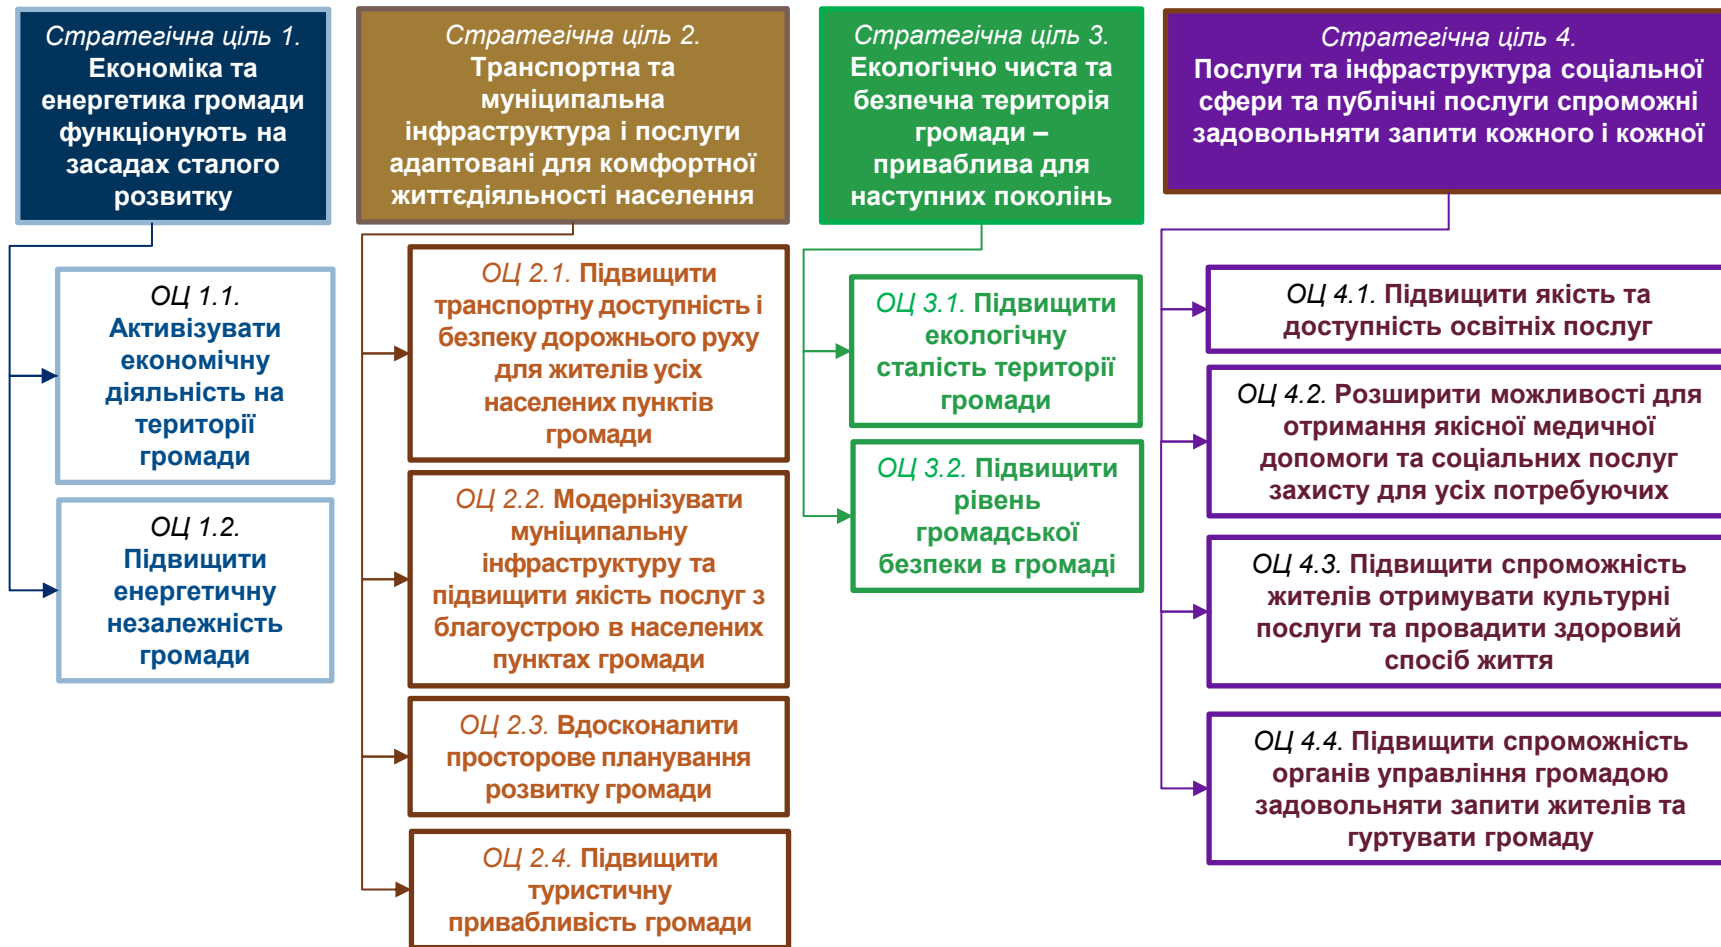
Стратегічна ціль 1. Економіка та енергетика громади функціонують на засадах сталого розвитку

ОЦ 1.1. Активізувати економічну діяльність на території громади

ОЦ 1.2. Підвищити енергетичну незалежність громади

Стратегічна ціль 2. Транспортна та муніципальна інфраструктура і послуги адаптовані для комфортної життєдіяльності населення

ОЦ 2.1. Підвищити транспортну доступність і безпеку дорожнього руху для жителів усіх населених пунктів громади

ОЦ 2.2. Модернізувати муніципальну інфраструктуру та підвищити якість послуг з благоустрою в населених пунктах громади

ОЦ 2.3. Вдосконалити просторове планування розвитку громади

ОЦ 2.4. Підвищити туристичну привабливість громади

Стратегічна ціль 3. Екологічно чиста та безпечна територія громади – приваблива для наступних поколінь

ОЦ 3.1. Підвищити екологічну сталість території громади

ОЦ 3.2. Підвищити рівень громадської безпеки в громаді

Стратегічна ціль 4. Послуги та інфраструктура соціальної сфери та публічні послуги спроможні задовольняти запити кожного і кожної

ОЦ 4.1. Підвищити якість та доступність освітніх послуг

ОЦ 4.2. Розширити можливості для отримання якісної медичної допомоги та соціальних послуг захисту для усіх потребуючих

ОЦ 4.3. Підвищити спроможність жителів отримувати культурні послуги та провадити здоровий спосіб життя

ОЦ 4.4. Підвищити спроможність органів управління громадою задовольняти запити жителів та гуртувати громаду